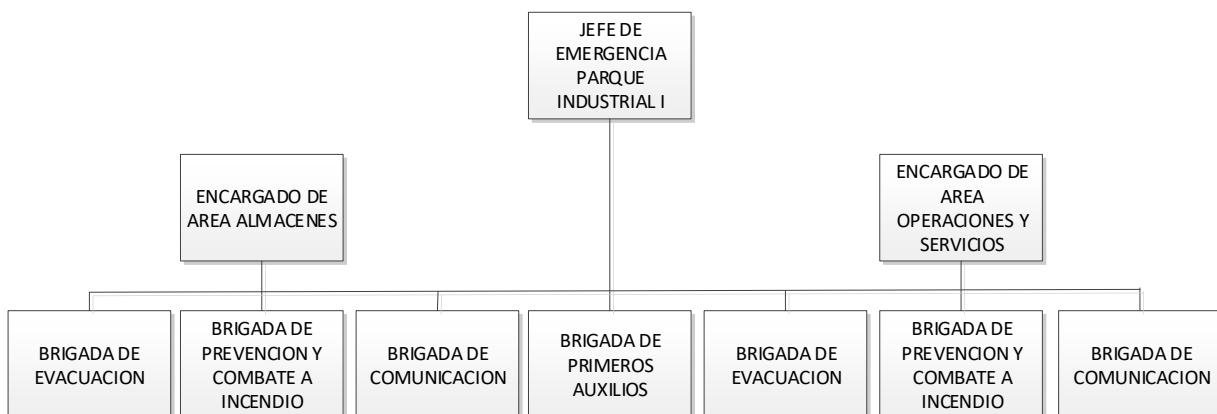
JEFE DE EMERGENCIA PARQUE INDUSTRIAL I

ENCARGADO DE AREA ALMACENES

ENCARGADO DE AREA OPERACIONES Y SERVICIOS

BRIGADA DE EVACUACION

BRIGADA DE PREVENCION Y COMBATE A INCENDIO

BRIGADA DE COMUNICACION

BRIGADA DE PRIMEROS AUXILIOS

BRIGADA DE EVACUACION

BRIGADA DE PREVENCION Y COMBATE A INCENDIO

BRIGADA DE COMUNICACION